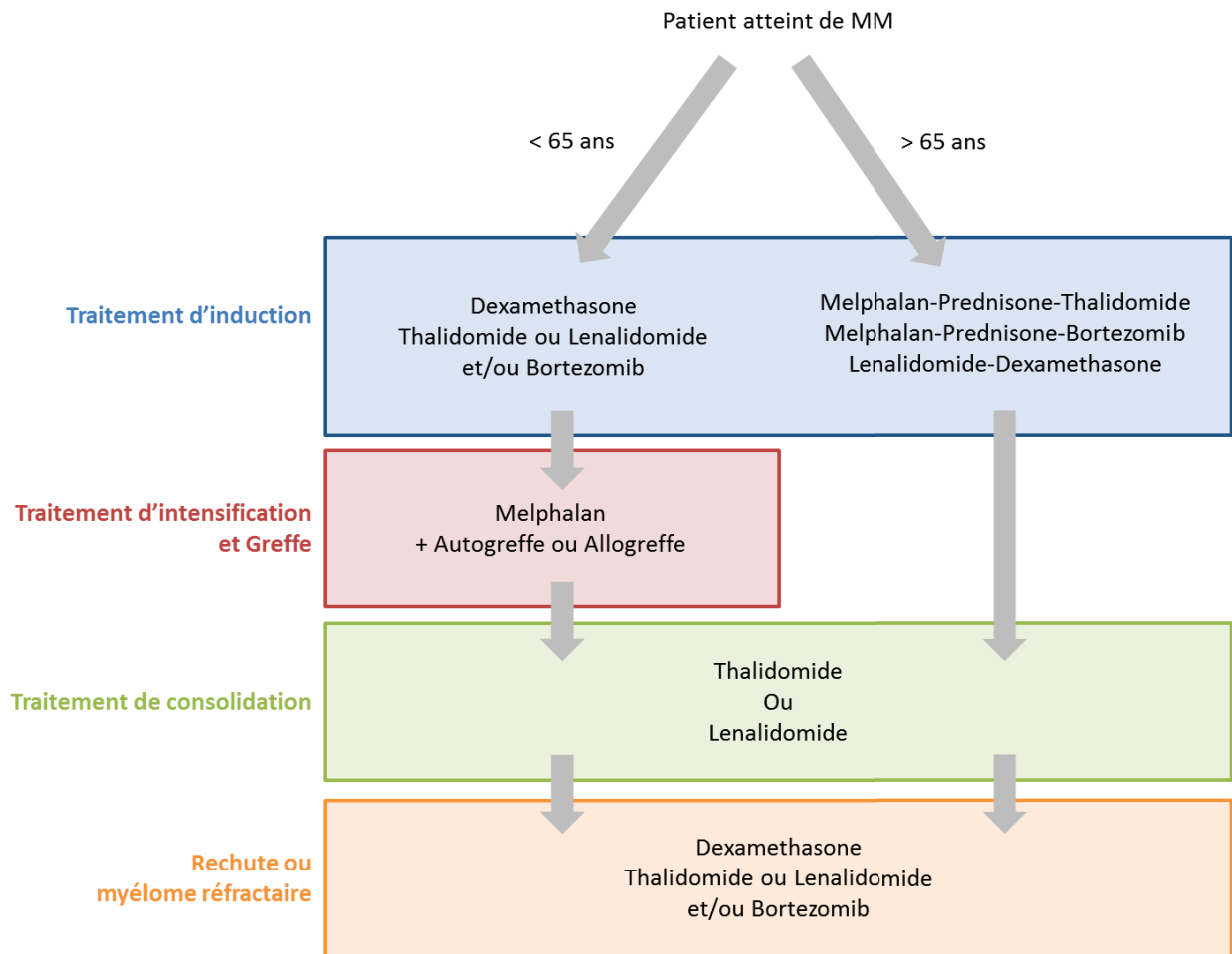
Patient atteint de MM

< 65 ans

> 65 ans

Traitement d'induction

Dexamethasone
Thalidomide ou Lenalidomide
et/ou Bortezomib

Melphalan-Prednisone-Thalidomide
Melphalan-Prednisone-Bortezomib
Lenalidomide-Dexamethasone

Traitement d'intensification et Greffe

Melphalan
+ Autogreffe ou Allogreffe

Traitement de consolidation

Thalidomide
Ou
Lenalidomide

Rechute ou myélome réfractaire

Dexamethasone
Thalidomide ou Lenalidomide
et/ou Bortezomib